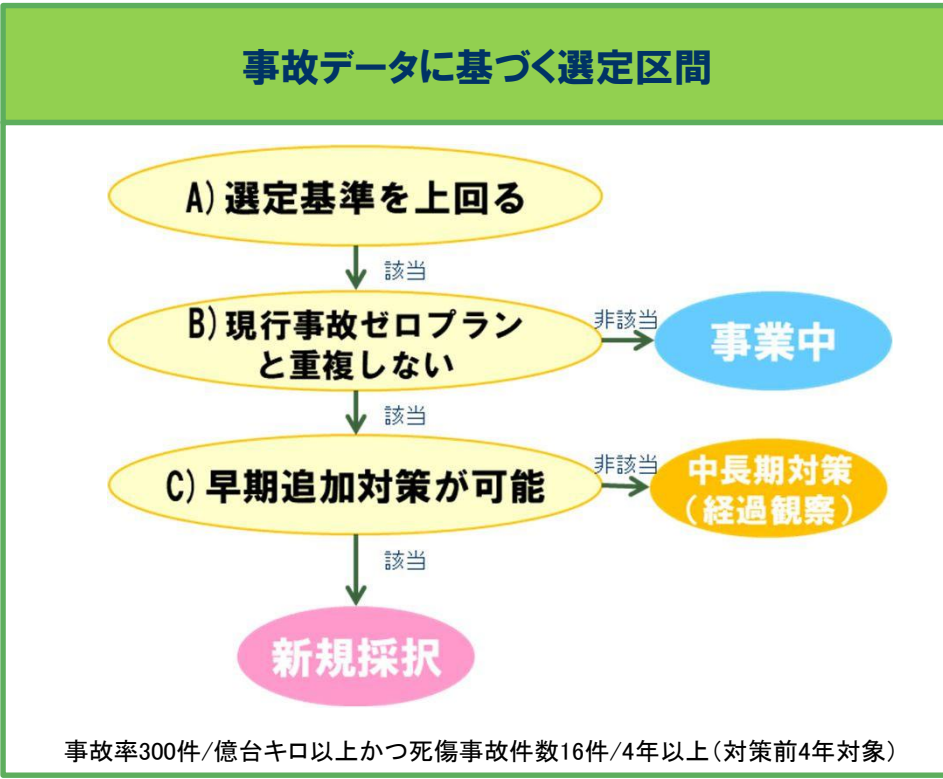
事故データに基づく選定区間

A）選定基準を上回る

該当

B）現行事故ゼロプランと重複しない

非該当

事業中

該当

C）早期追加対策が可能

非該当

中長期対策（経過観察）

該当

新規採択

事故率300件/億台キロ以上かつ死傷事故件数16件/4年以上（対策前4年対象）